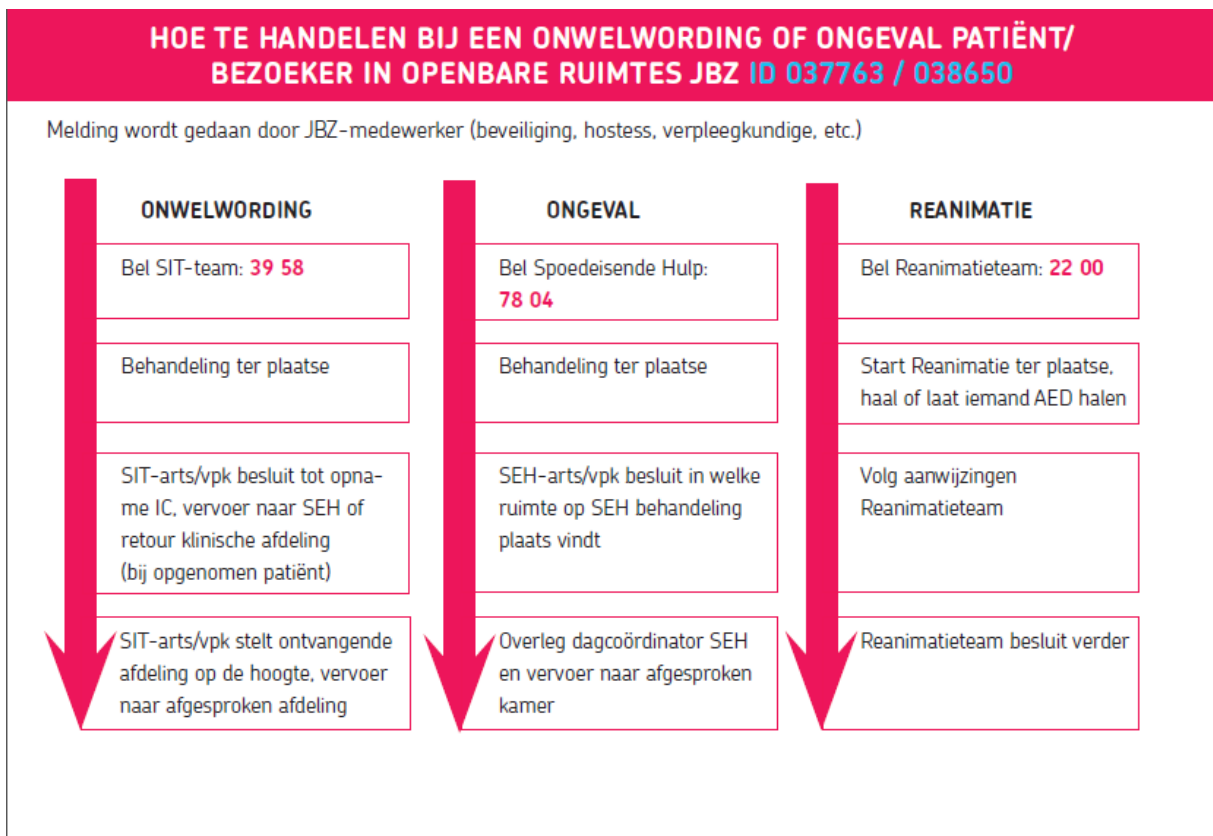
HOE TE HANDELEN BIJ EEN ONWELWORDING OF ONGEVAL PATIËNT/ BEZOEKER IN OPENBARE RUIMTES JBZ ID 037763 / 038650

Melding wordt gedaan door JBZ-medewerker (beveiliging, hostess, verpleegkundige, etc.)

ONWELWORDING

Bel SIT-team: 39 58

Behandeling ter plaatse

SIT-arts/vpk besluit tot opname IC, vervoer naar SEH of retour klinische afdeling (bij opgenomen patiënt)

SIT-arts/vpk stelt ontvangende afdeling op de hoogte, vervoer naar afgesproken afdeling

ONGEVAL

Bel Spoedeisende Hulp: 78 04

Behandeling ter plaatse

SEH-arts/vpk besluit in welke ruimte op SEH behandeling plaats vindt

Overleg dagcoördinator SEH en vervoer naar afgesproken kamer

REANIMATIE

Bel Reanimatieteam: 22 00

Start Reanimatie ter plaatse, haal of laat iemand AED halen

Volg aanwijzingen Reanimatieteam

Reanimatieteam besluit verder